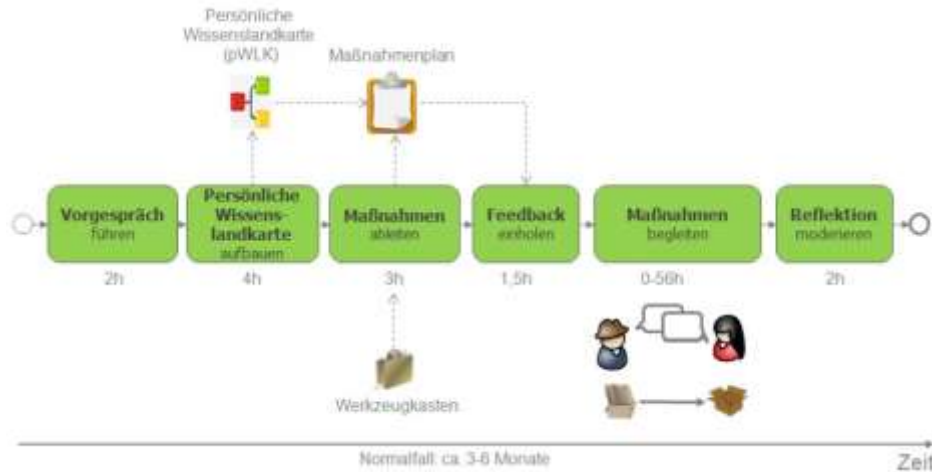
Persönliche Wissenslandkarte (pWLK)

Maßnahmenplan

Vorgespräch führen
2h

Persönliche Wissenslandkarte aufbauen
4h

Maßnahmen ableiten
3h

Feedback einholen
1,5h

Maßnahmen begleiten
0-56h

Reflektion moderieren
2h

Werkzeugkasten

Normalfall: ca. 3-6 Monate

Zeit